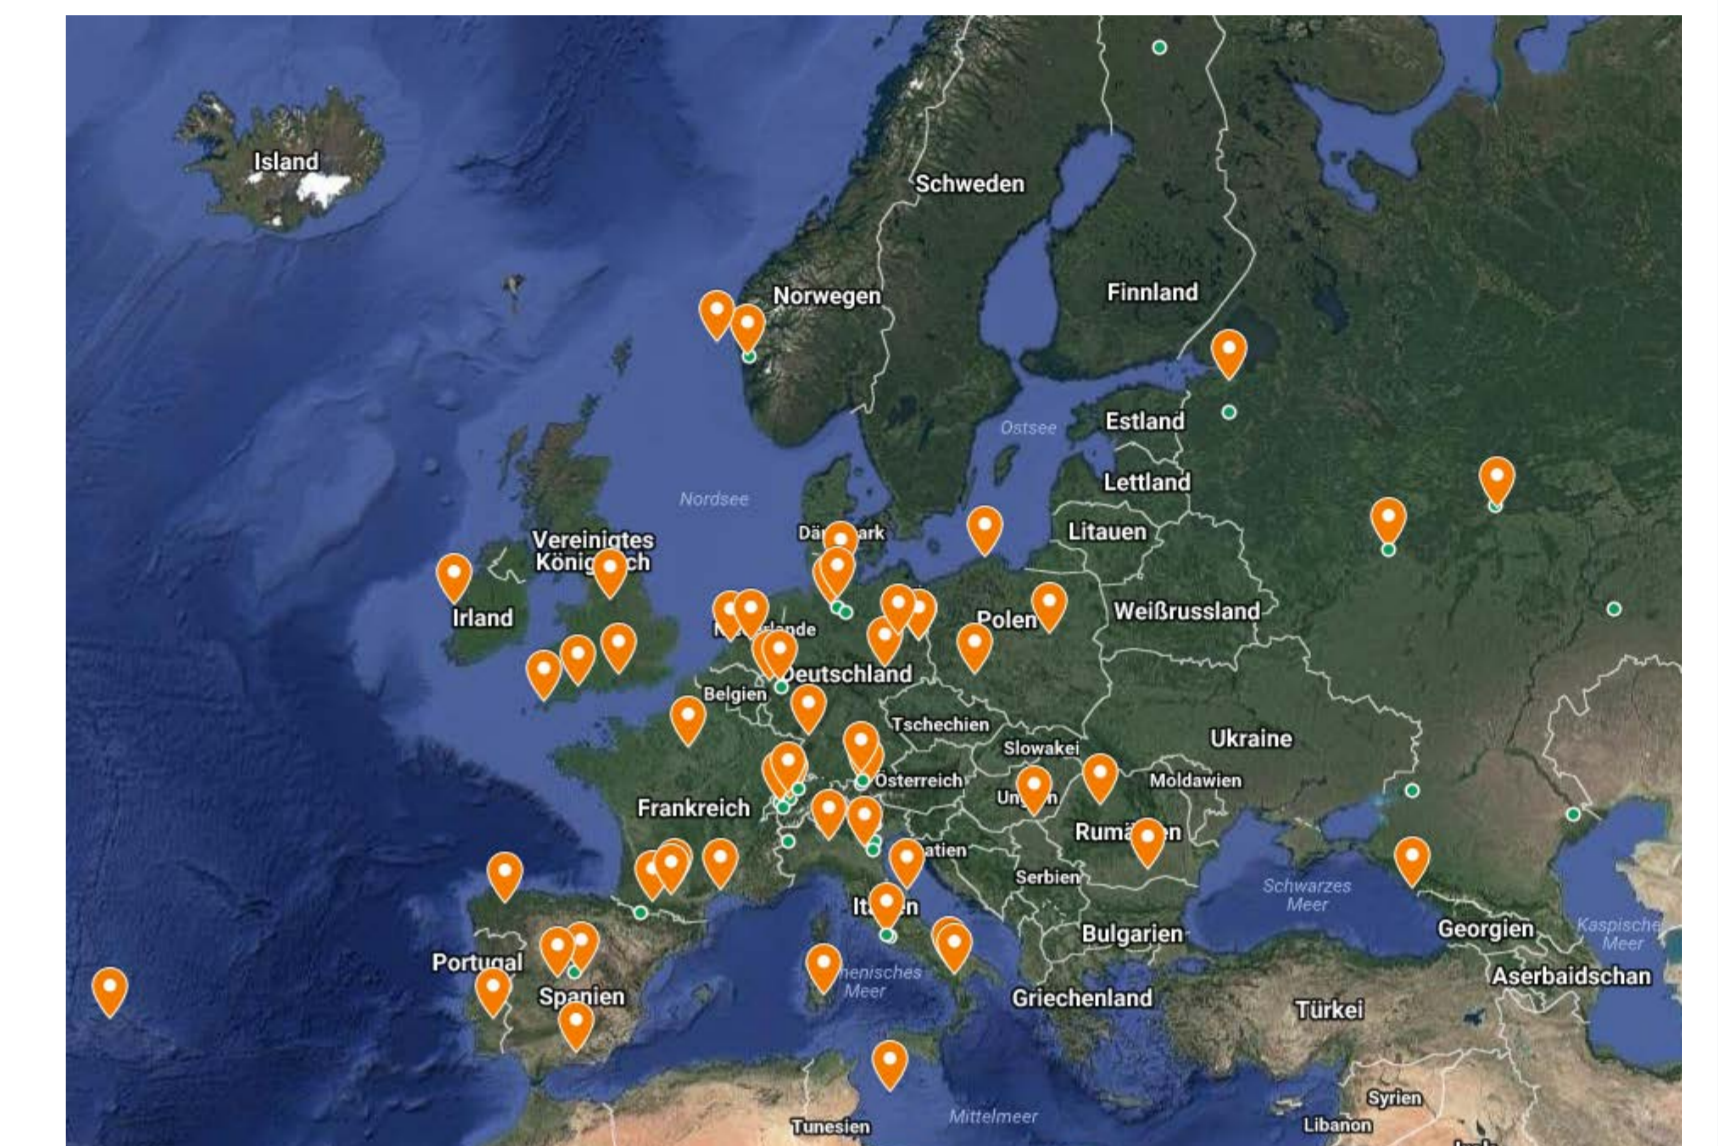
Island
Schweden
Norwegen
Finnland
Estland
Ostsee
Lettland
Nordsee
Litauen
Vereinigtes Königreich
Dänemark
Irland
Polen
Weißrussland
Niederlande
Deutschland
Belgien
Tschechien
Slowakei
Ukraine
Österreich
Moldawien
Frankreich
Ungarn
Rumänien
Kroatien
Serbien
Schwarzes Meer
Italien
Georgien
Kaspisches Meer
Bulgarien
Portugal
Tyrrhenisches Meer
Aserbaidschan
Spanien
Griechenland
Türkei
Syrien
Tunesien
Mittelmeer
Libanon